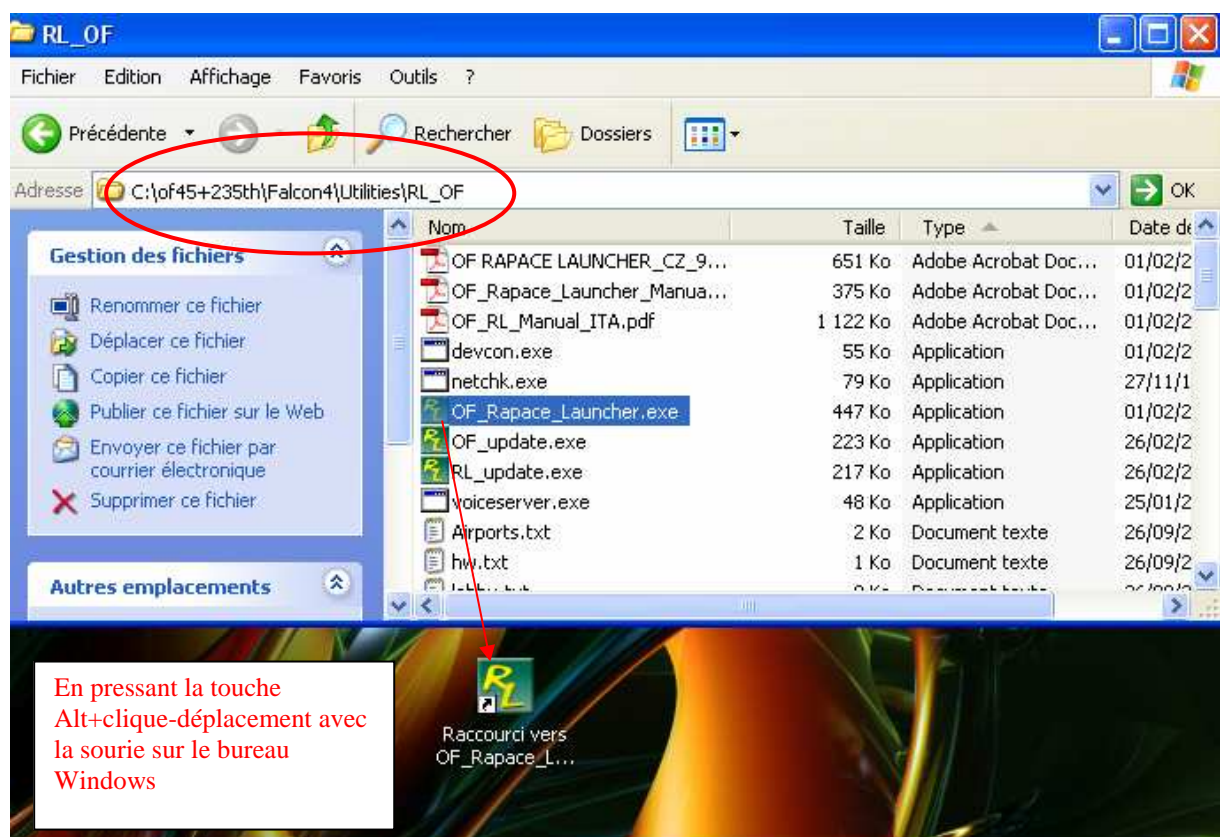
RL_OF

Fichier Edition Affichage Favoris Outils ?

Précédente Rechercher Dossiers

Adresse C:\of45+235th\Falcon4\Utilities\RL_OF OK

Gestion des fichiers

Renommer ce fichier
Déplacer ce fichier
Copier ce fichier
Publier ce fichier sur le Web
Envoyer ce fichier par courrier électronique
Supprimer ce fichier

Autres emplacements

| Nom | Taille | Type | Date de |
|---|---|---|---|
| OF RAPACE LAUNCHER_CZ_9... | 651 Ko | Adobe Acrobat Doc... | 01/02/2 |
| OF_Rapace_Launcher_Manua... | 375 Ko | Adobe Acrobat Doc... | 01/02/2 |
| OF_RL_Manual_ITA.pdf | 1 122 Ko | Adobe Acrobat Doc... | 01/02/2 |
| devcon.exe | 55 Ko | Application | 01/02/2 |
| netchk.exe | 79 Ko | Application | 27/11/1 |
| OF_Rapace_Launcher.exe | 447 Ko | Application | 01/02/2 |
| OF_update.exe | 223 Ko | Application | 26/02/2 |
| RL_update.exe | 217 Ko | Application | 26/02/2 |
| voiceserver.exe | 48 Ko | Application | 25/01/2 |
| Airports.txt | 2 Ko | Document texte | 26/09/2 |
| hw.txt | 1 Ko | Document texte | 26/09/2 |
| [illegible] | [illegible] | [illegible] | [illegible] |

RL

Raccourci vers OF_Rapace_L...

En pressant la touche Alt+clique-déplacement avec la sourie sur le bureau Windows